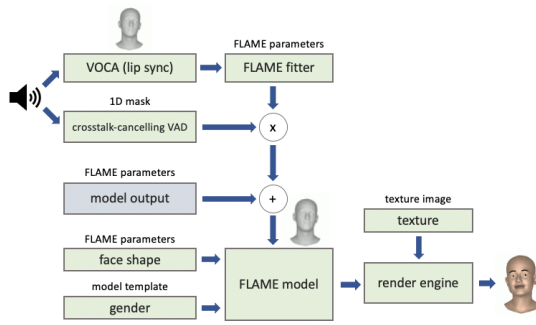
VOCA (lip sync)

FLAME parameters

FLAME fitter

1D mask

crosstalk-cancelling VAD

x

FLAME parameters

model output

+

FLAME parameters

face shape

model template

gender

FLAME model

texture image

texture

render engine